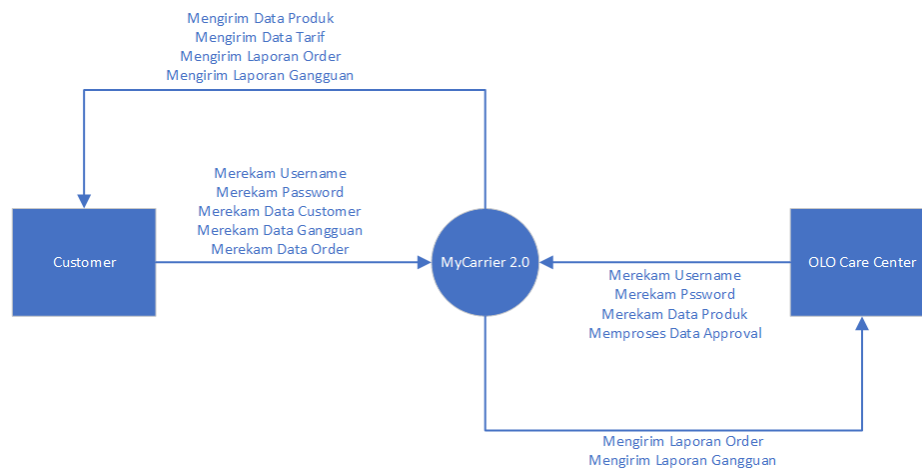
Mengirim Data Produk
Mengirim Data Tarif
Mengirim Laporan Order
Mengirim Laporan Gangguan

Merekam Username
Merekam Password
Merekam Data Customer
Merekam Data Gangguan
Merekam Data Order

Customer

MyCarrier 2.0

OLO Care Center

Merekam Username
Merekam Pssword
Merekam Data Produk
Memproses Data Approval

Mengirim Laporan Order
Mengirim Laporan Gangguan